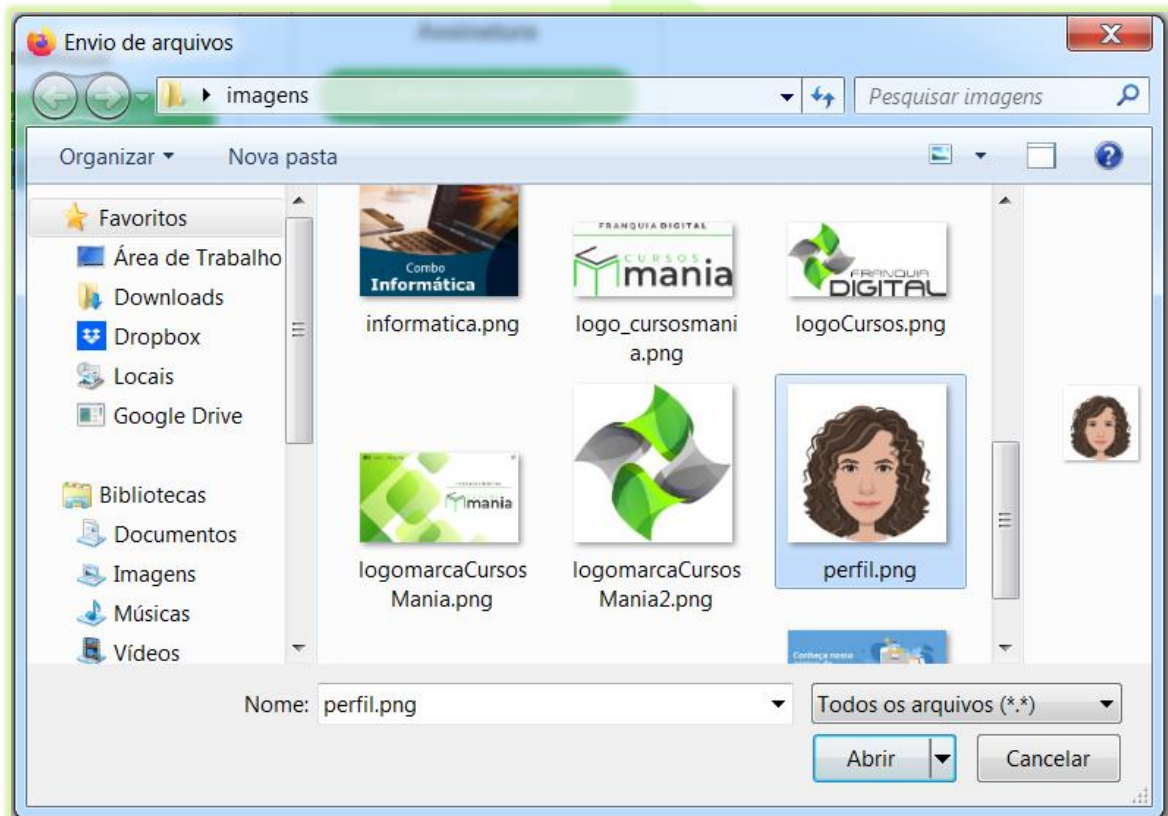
Envio de arquivos

imagens

Pesquisar imagens

Organizar ▾ Nova pasta

Favoritos
Área de Trabalho
Downloads
Dropbox
Locais
Google Drive

Bibliotecas
Documentos
Imagens
Músicas
Vídeos

Combo Informática
informatica.png

FRANQUIA DIGITAL CURSOS mania
logo_cursosmania.png

FRANQUIA DIGITAL
logoCursos.png

mania
logomarcaCursosMania.png

logomarcaCursosMania2.png

perfil.png

Conheça nosso

Nome: perfil.png

Todos os arquivos (*.*)

Abrir

Cancelar